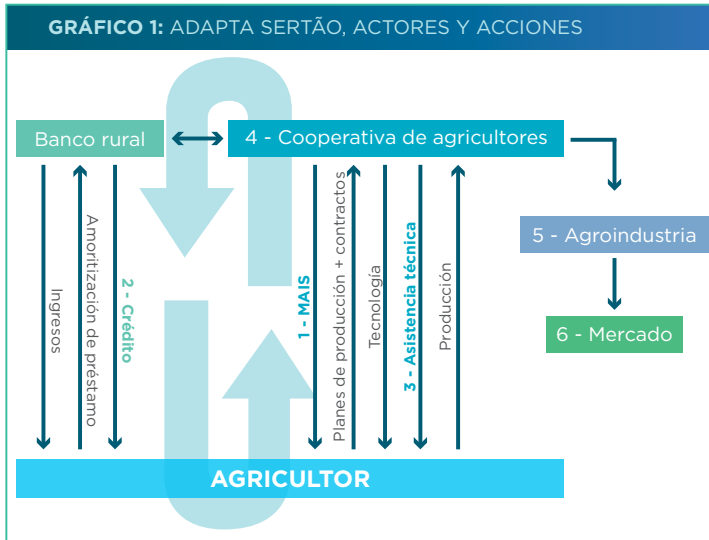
GRÁFICO 1: ADAPTA SERTÃO, ACTORES Y ACCIONES

Banco rural

4 - Cooperativa de agricultores

5 - Agroindustria

6 - Mercado

Ingresos

Amortización de préstamo

2 - Crédito

1 - MAIS

Planes de producción + contractos

Tecnología

3 - Asistencia técnica

Producción

AGRICULTOR